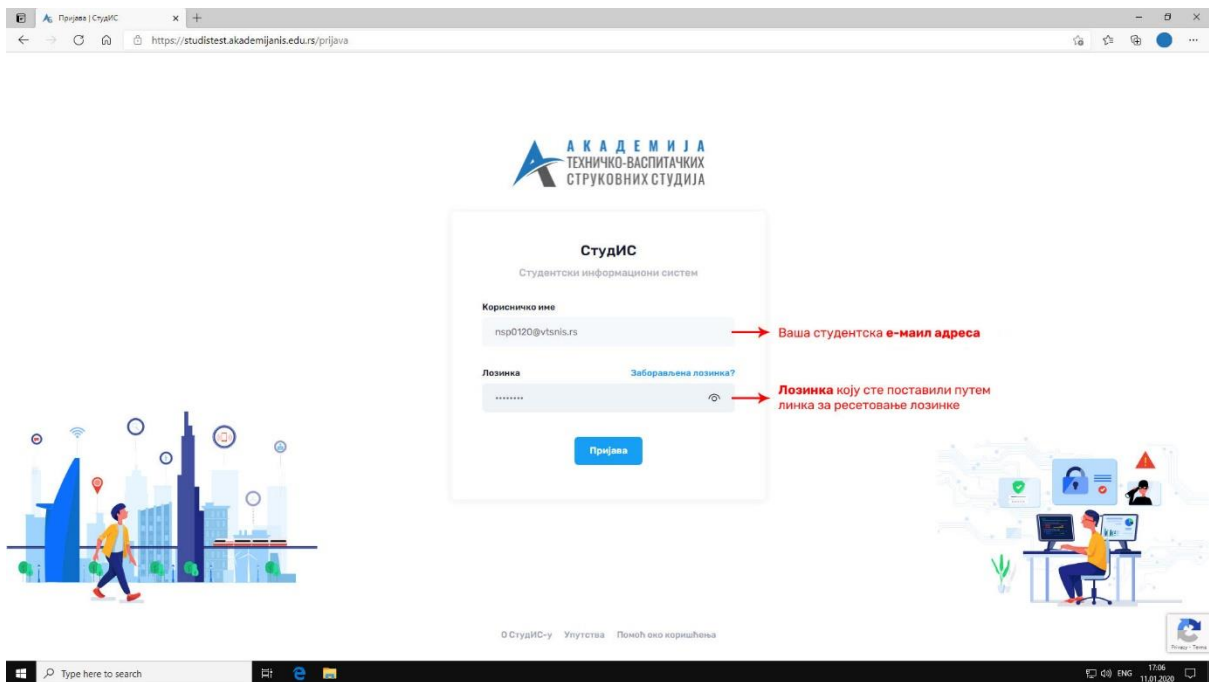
Пријава | СтудИС

https://studistest.akademijanis.edu.rs/prijava

АКАДЕМИЈА
ТЕХНИЧКО-ВАСПИТАЧКИХ
СТРУКОВНИХ СТУДИЈА

СтудИС
Студентски информациони систем

Корисничко име
nsp0120@vtsnis.rs

Ваша студентска е-маил адреса

Лозинка
Заборављена лозинка?
••••••••

Лозинка коју сте поставили путем линка за ресетовање лозинке

Пријава

О СтудИС-у Упутства Помоћ око коришћења

Privacy - Terms

Type here to search

ENG 17:06 11.01.2020